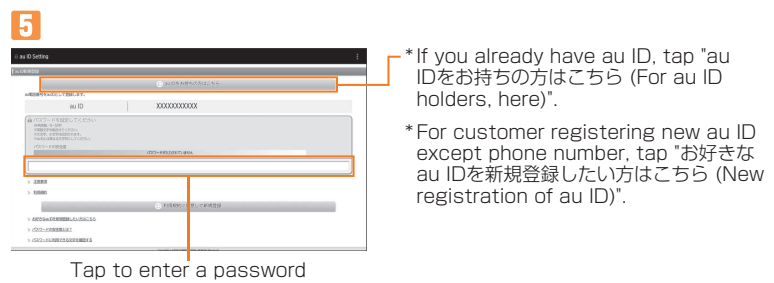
5

au ID Setting

au ID

XXXXXXXXXXX

Tap to enter a password

*If you already have au ID, tap "au IDをお持ちの方はこちら (For au ID holders, here)".

*For customer registering new au ID except phone number, tap "お好きなau IDを新規登録したい方はこちら (New registration of au ID)".